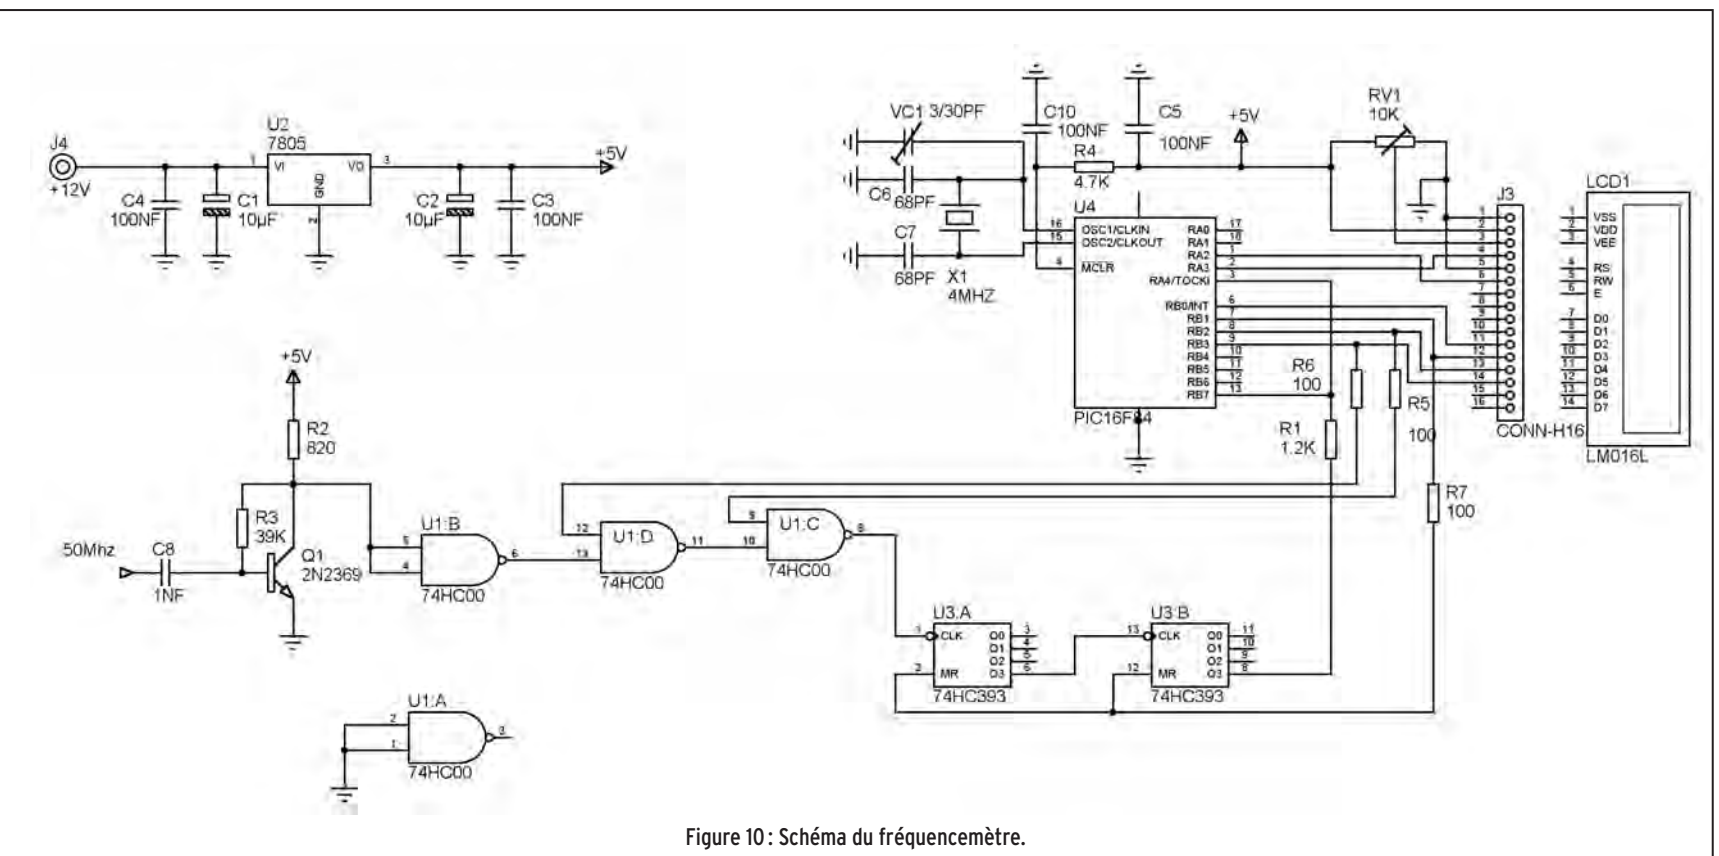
J4
+12V
C4
100NF
C1
10µF
U2
7805
VI
VO
GND
1
3
2
C2
10µF
C3
100NF
+5V

VC1 3/30PF
C10
100NF
C5
100NF
+5V
RV1
10K
R4
4.7K
C6
68PF
C7
68PF
X1
4MHZ
U4
16 OSC1/CLKIN
15 OSC2/CLKOUT
4 MCLR
RA0 17
RA1 18
RA2 1
RA3 2
RA4/TOCKI 3
RB0/INT 6
RB1 7
RB2 8
RB3 9
RB4 10
RB5 11
RB6 12
RB7 13
PIC16F84
R6
100
R1
1.2K
R5
100
R7
100
J3
1
2
3
4
5
6
7
8
9
10
11
12
13
14
15
16
CONN-H16
LCD1
1 VSS
2 VDD
3 VEE
4 RS
5 RW
6 E
7 D0
8 D1
9 D2
10 D3
11 D4
12 D5
13 D6
14 D7
LM016L

+5V
R2
820
R3
39K
Q1
2N2369
50Mhz
C8
1NF
U1:B
5
4
6
74HC00
U1:D
12
13
11
74HC00
U1:C
9
10
8
74HC00
U3:A
1 CLK
2 MR
Q0 3
Q1 4
Q2 5
Q3 6
74HC393
U3:B
13 CLK
12 MR
Q0 11
Q1 10
Q2 9
Q3 8
74HC393
U1:A
2
1
3
74HC00

Figure 10 : Schéma du fréquencemètre.